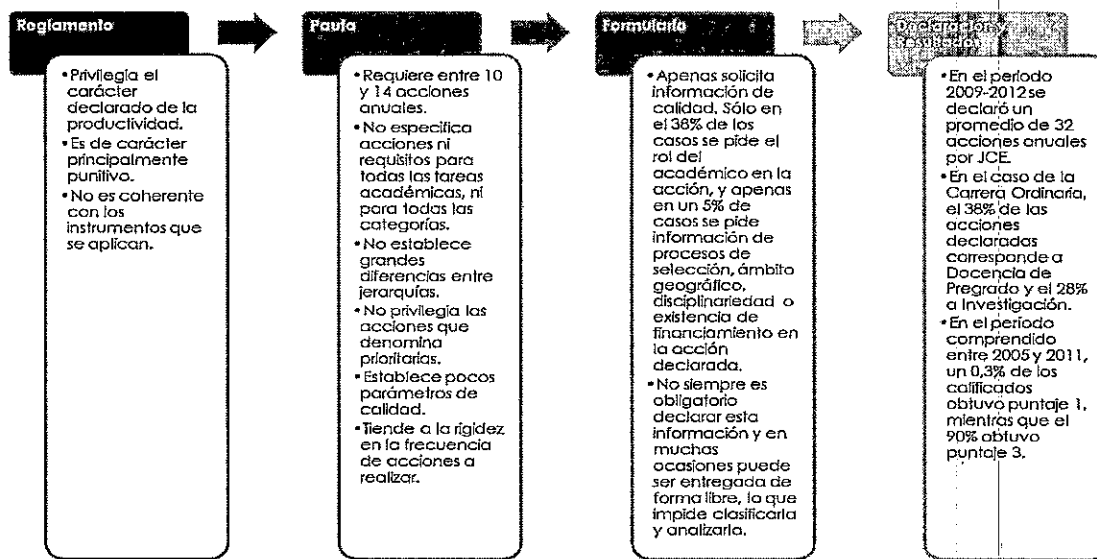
Reglamento

• Privilegia el carácter declarado de la productividad.
• Es de carácter principalmente punitivo.
• No es coherente con los instrumentos que se aplican.

Pauta

• Requiere entre 10 y 14 acciones anuales.
• No especifica acciones ni requisitos para todas las tareas académicas, ni para todas las categorías.
• No establece grandes diferencias entre jerarquías.
• No privilegia las acciones que denomina prioritarias.
• Establece pocos parámetros de calidad.
• Tiende a la rigidez en la frecuencia de acciones a realizar.

Formulario

• Apenas solicita información de calidad. Sólo en el 38% de los casos se pide el rol del académico en la acción, y apenas en un 5% de casos se pide información de procesos de selección, ámbito geográfico, disciplinariedad o existencia de financiamiento en la acción declarada.
• No siempre es obligatorio declarar esta información y en muchas ocasiones puede ser entregada de forma libre, lo que impide clasificarla y analizarla.

Declaración y resultados

• En el periodo 2009-2012 se declaró un promedio de 32 acciones anuales por JCE.
• En el caso de la Carrera Ordinaria, el 38% de las acciones declaradas corresponde a Docencia de Pregrado y el 28% a Investigación.
• En el periodo comprendido entre 2005 y 2011, un 0,3% de los calificados obtuvo puntaje 1, mientras que el 90% obtuvo puntaje 3.